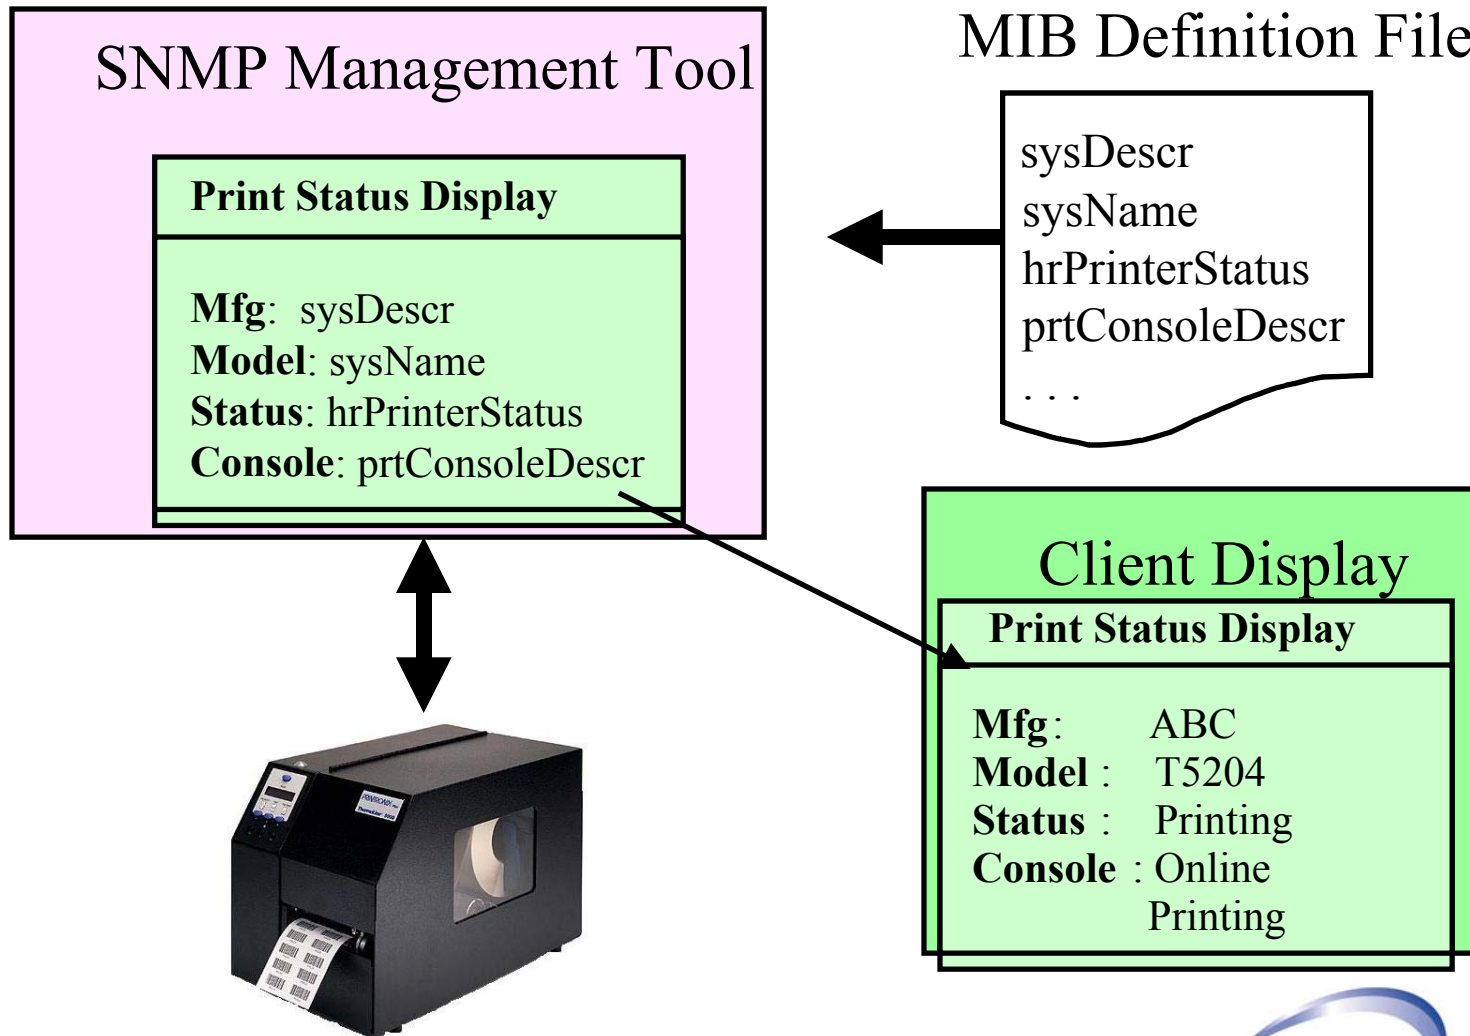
SNMP Management Tool

Print Status Display

**Mfg**: sysDescr
**Model**: sysName
**Status**: hrPrinterStatus
**Console**: prtConsoleDescr

MIB Definition File

sysDescr
sysName
hrPrinterStatus
prtConsoleDescr
. . .

Client Display

Print Status Display

**Mfg**: ABC
**Model** : T5204
**Status** : Printing
**Console** : Online
Printing

PRINTRONIX